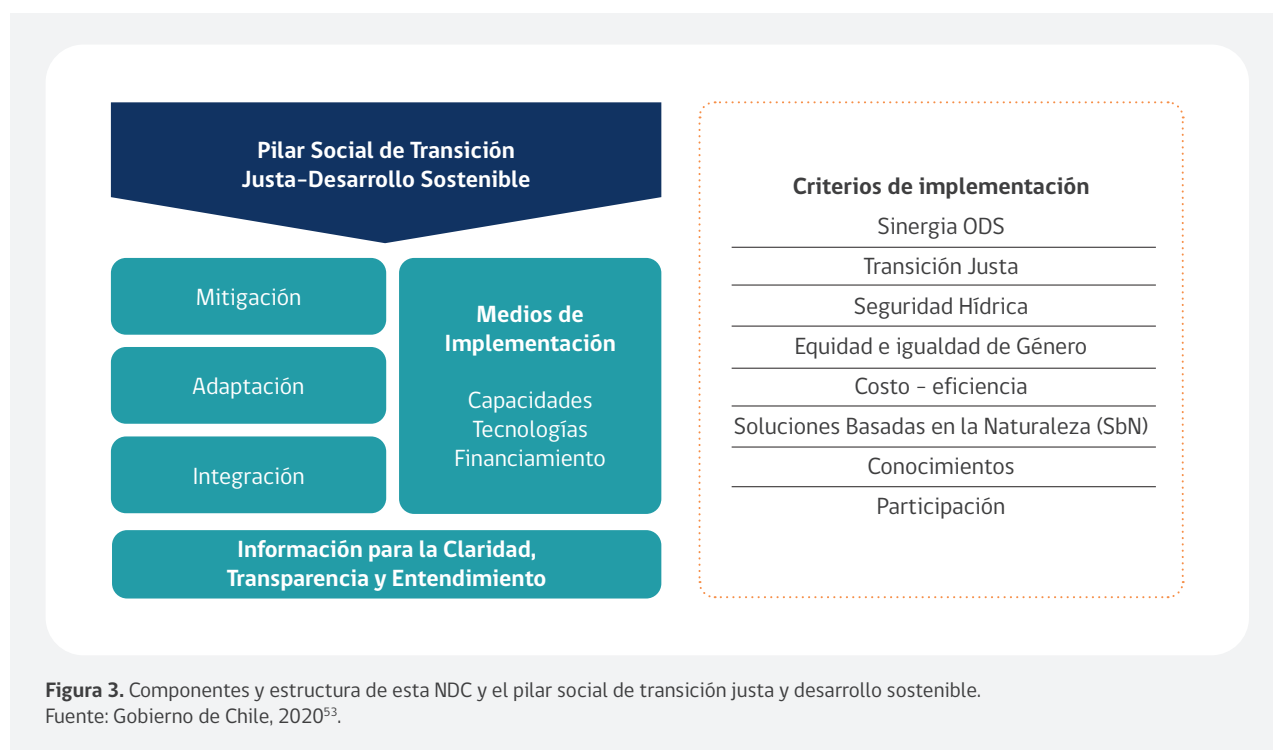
Pilar Social de Transición Justa-Desarrollo Sostenible

Mitigación

Adaptación

Integración

Medios de Implementación

Capacidades
Tecnologías
Financiamiento

Información para la Claridad, Transparencia y Entendimiento

Criterios de implementación

Sinergia ODS
Transición Justa
Seguridad Hídrica
Equidad e igualdad de Género
Costo - eficiencia
Soluciones Basadas en la Naturaleza (SbN)
Conocimientos
Participación

**Figura 3.** Componentes y estructura de esta NDC y el pilar social de transición justa y desarrollo sostenible.
Fuente: Gobierno de Chile, 2020$^{53}$.